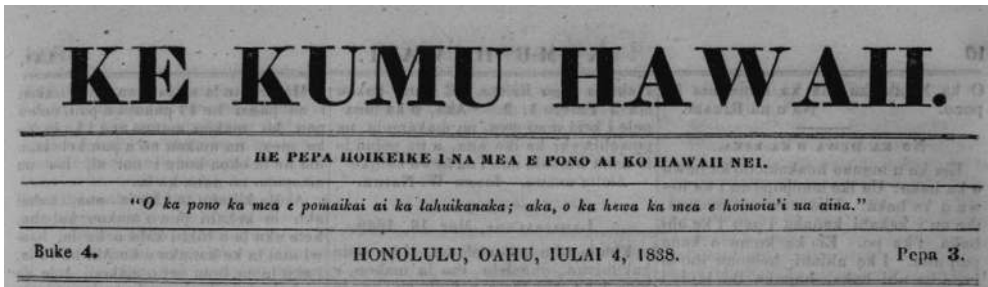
KE KUMU HAWAII.

HE PEPA HOIKEIKE I NA MEA E PONO AI KO HAWAII NEI.

"O ka pono ka mea e pomaikai ai ka lahuikanaka; aka, o ka hewa ka mea e hoinoia'i na aina."

Buke 4. HONOLULU, OAHU, IULAI 4, 1838. Pepa 3.